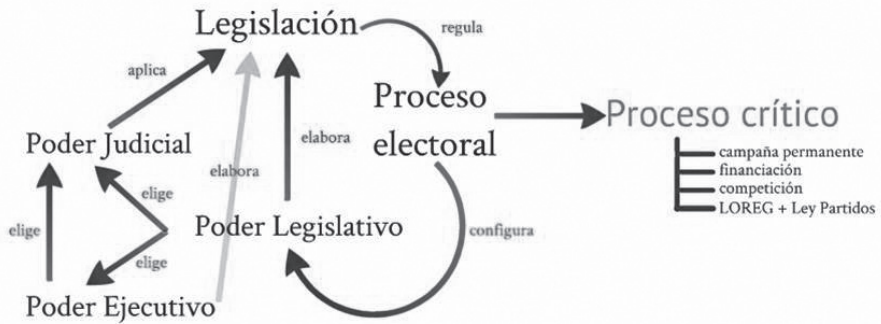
Legislación

regula

aplica

Proceso electoral

Proceso crítico

Poder Judicial

elabora

elabora

campaña permanente
financiación
competición
LOREG + Ley Partidos

elige

elige

Poder Legislativo

configura

elige

Poder Ejecutivo